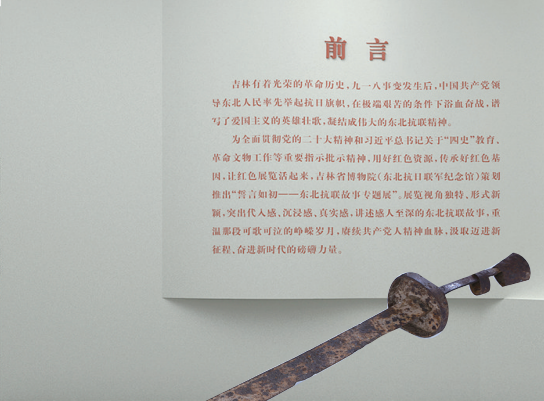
前 言

吉林有着光荣的革命历史，九一八事变发生后，中国共产党领导东北人民率先举起抗日旗帜，在极端艰苦的条件下浴血奋战，谱写了爱国主义的英雄壮歌，凝结成伟大的东北抗联精神。

为全面贯彻党的二十大精神和习近平总书记关于"四史"教育、革命文物工作等重要指示批示精神，用好红色资源，传承好红色基因，让红色展览活起来，吉林省博物院（东北抗日联军纪念馆）策划推出"誓言如初——东北抗联故事专题展"。展览视角独特、形式新颖，突出代入感、沉浸感、真实感，讲述感人至深的东北抗联故事，重温那段可歌可泣的峥嵘岁月，赓续共产党人精神血脉，汲取迈进新征程、奋进新时代的磅礴力量。